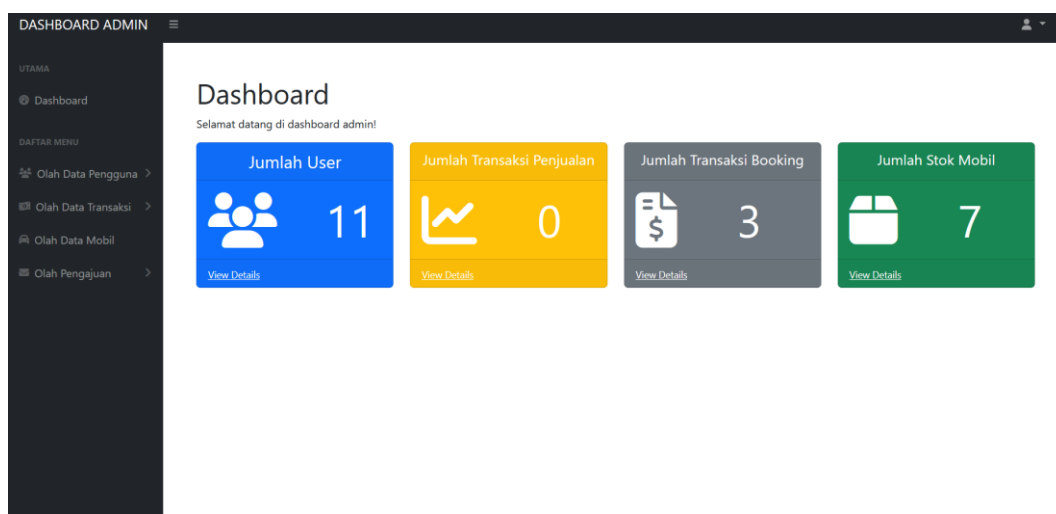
DASHBOARD ADMIN ≡

UTAMA

Dashboard

DAFTAR MENU

Olah Data Pengguna >

Olah Data Transaksi >

Olah Data Mobil

Olah Pengajuan >

Dashboard

Selamat datang di dashboard admin!

Jumlah User

11

View Details

Jumlah Transaksi Penjualan

0

View Details

Jumlah Transaksi Booking

3

View Details

Jumlah Stok Mobil

7

View Details